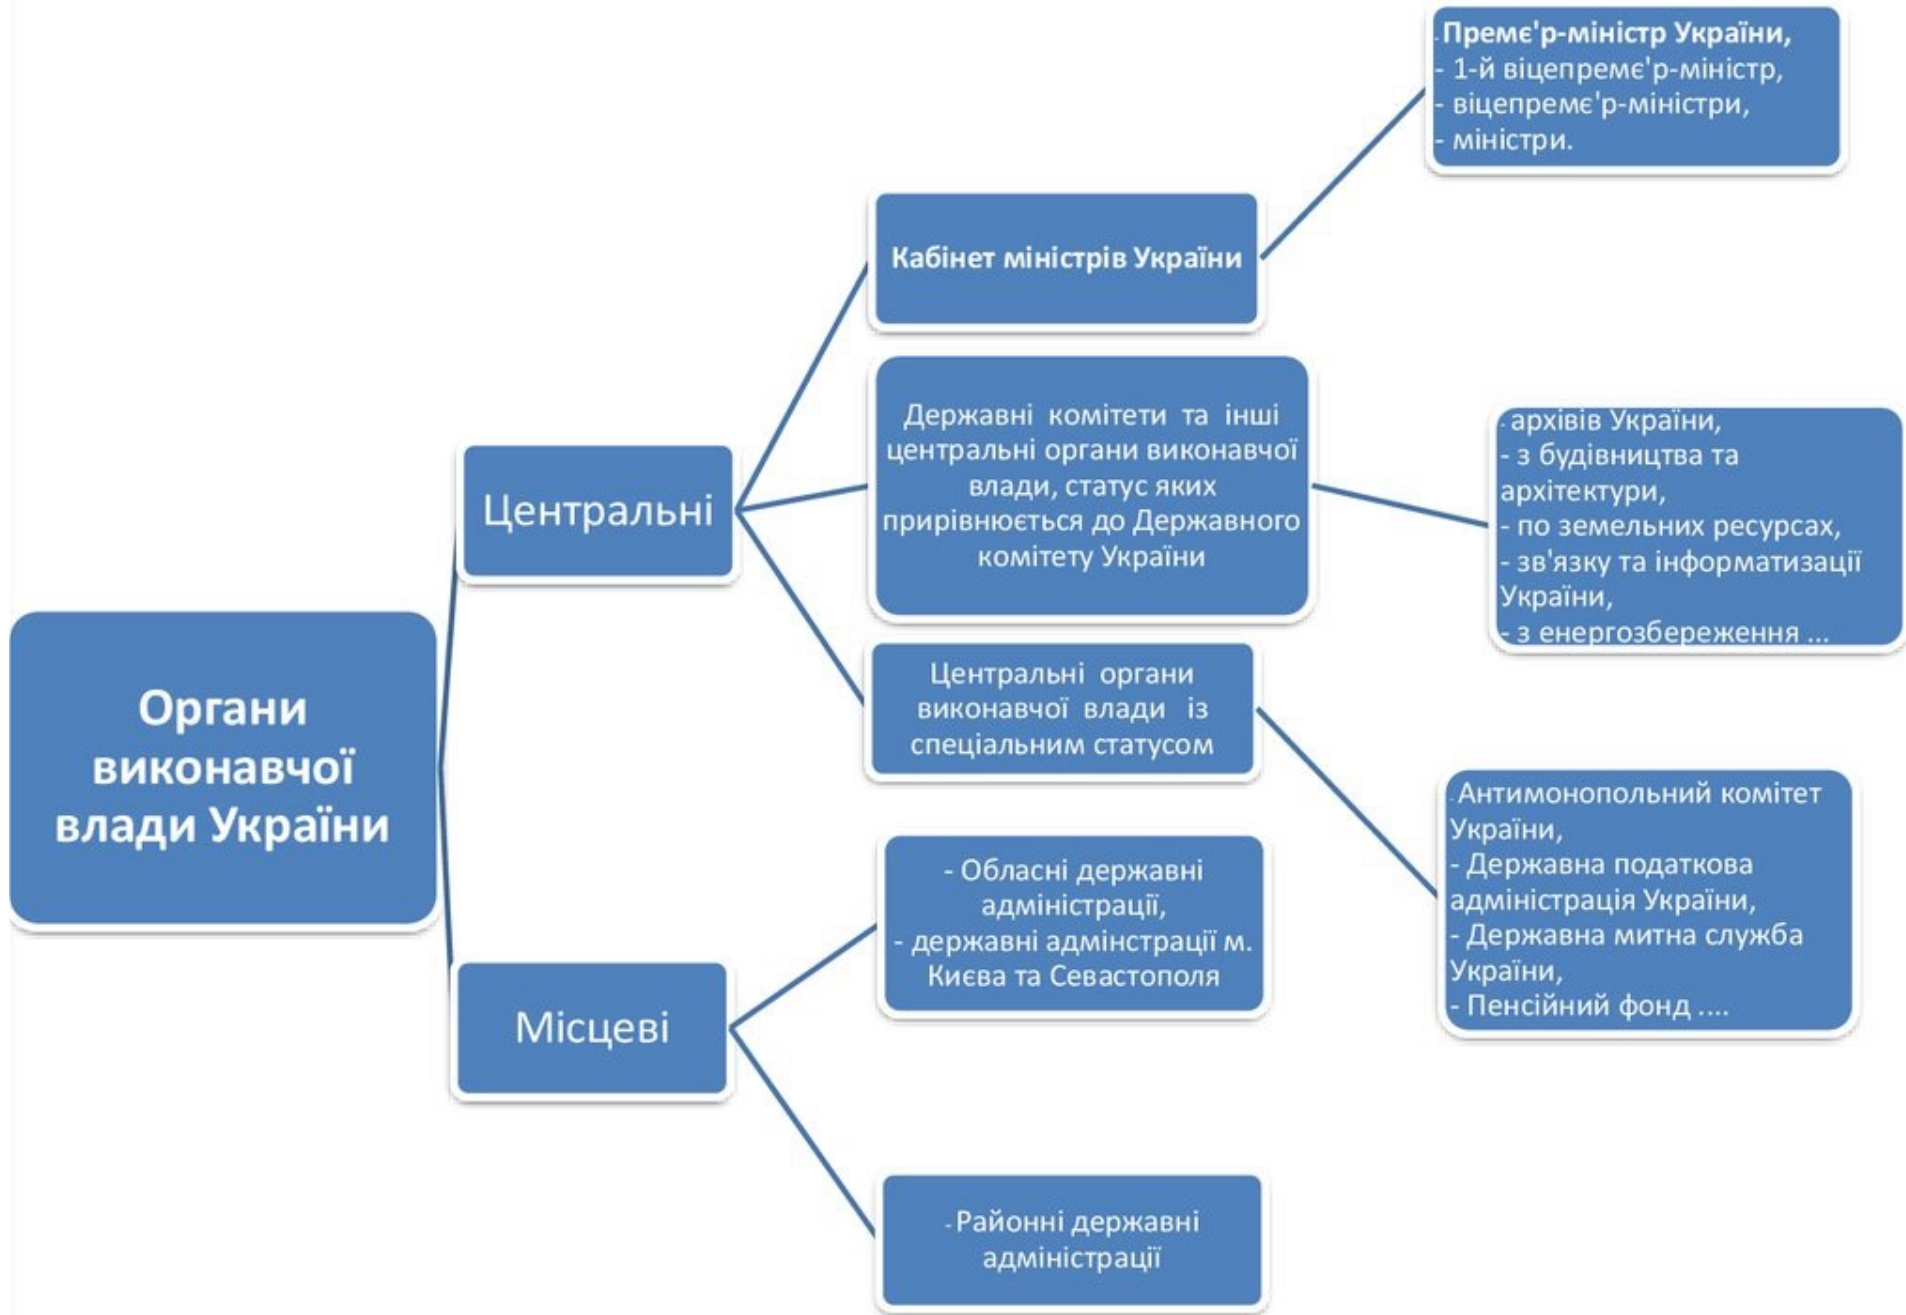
Органи виконавчої влади України

Центральні

Місцеві

Кабінет міністрів України

Державні комітети та інші центральні органи виконавчої влади, статус яких прирівнюється до Державного комітету України

Центральні органи виконавчої влади із спеціальним статусом

- Обласні державні адміністрації,
- державні адмінстрації м. Києва та Севастополя

-Районні державні адміністрації

-Преме'р-міністр України,
- 1-й віцепреме'р-міністр,
- віцепреме'р-міністри,
- міністри.

-архівів України,
- з будівництва та архітектури,
- по земельних ресурсах,
- зв'язку та інформатизації України,
- з енергозбереження ...

-Антимонопольний комітет України,
- Державна податкова адміністрація України,
- Державна митна служба України,
- Пенсійний фонд ....